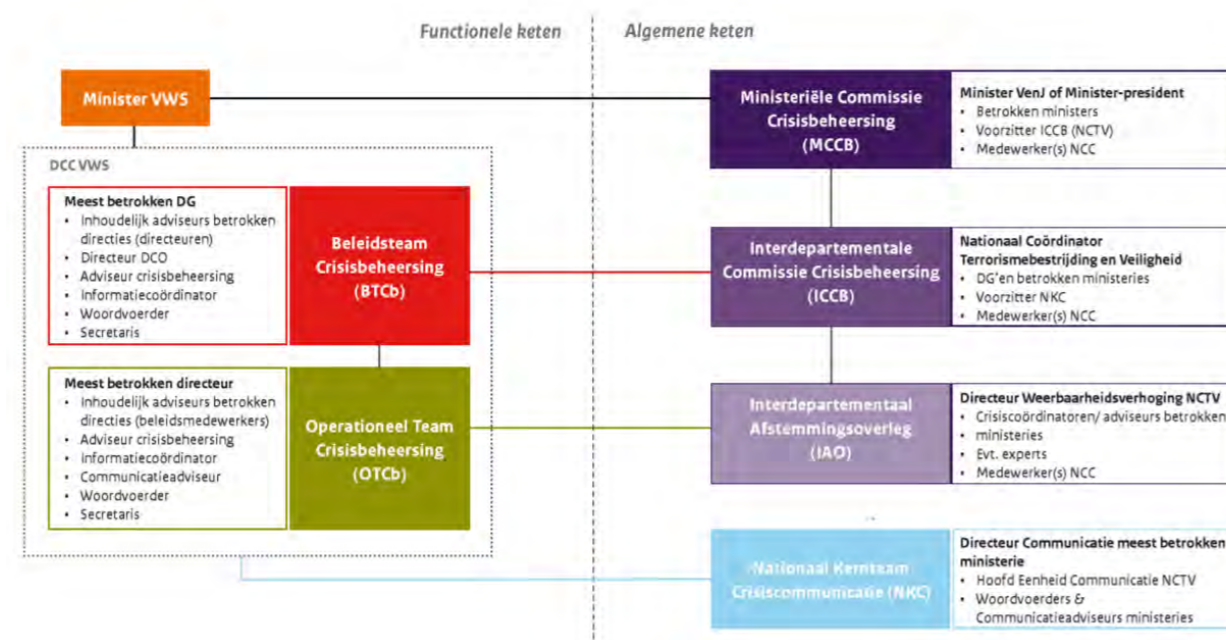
Functionele keten

Algemene keten

Minister VWS

DCC VWS

Meest betrokken DG
• Inhoudelijk adviseurs betrokken directies (directeuren)
• Directeur DCO
• Adviseur crisisbeheersing
• Informatiecoördinator
• Woordvoerder
• Secretaris

Beleidsteam Crisisbeheersing (BTCb)

Meest betrokken directeur
• Inhoudelijk adviseurs betrokken directies (beleidsmedewerkers)
• Adviseur crisisbeheersing
• Informatiecoördinator
• Communicatieadviseur
• Woordvoerder
• Secretaris

Operationeel Team Crisisbeheersing (OTCb)

Ministeriële Commissie Crisisbeheersing (MCCB)

Minister VenJ of Minister-president
• Betrokken ministers
• Voorzitter ICCB (NCTV)
• Medewerker(s) NCC

Interdepartementale Commissie Crisisbeheersing (ICCB)

Nationaal Coördinator Terrorismebestrijding en Veiligheid
• DG'en betrokken ministeries
• Voorzitter NKC
• Medewerker(s) NCC

Interdepartementaal Afstemmingsoverleg (IAO)

Directeur Weerbaarheidsverhoging NCTV
• Crisiscoördinatoren/ adviseurs betrokken ministeries
• Evt. experts
• Medewerker(s) NCC

Nationaal Kernteam Crisiscommunicatie (NKC)

Directeur Communicatie meest betrokken ministerie
• Hoofd Eenheid Communicatie NCTV
• Woordvoerders & Communicatieadviseurs ministeries